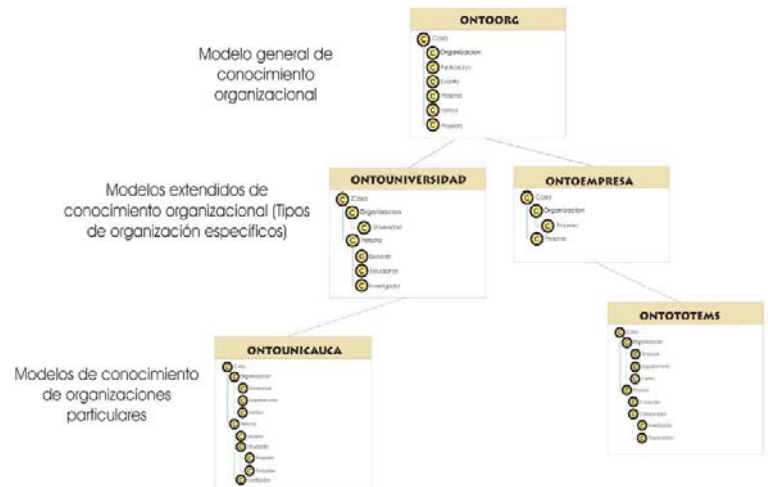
ONTOORG

Cosa
Organizacion
Publicacion
Evento
Persona
Noticia
Proyecto

Modelo general de conocimiento organizacional

ONTOUNIVERSIDAD

Cosa
Organizacion
Universidad
Persona
Docente
Estudiante
Investigador

ONTOEMPRESA

Cosa
Organizacion
Empresa
Persona

Modelos extendidos de conocimiento organizacional (Tipos de organización específicos)

ONTOUNICAUCA

Cosa
Organizacion
Universidad
Departamento
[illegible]
Persona
Docente
Estudiante
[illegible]
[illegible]
Investigador

ONTOTOTEMS

Cosa
Organizacion
Empresa
Departamento
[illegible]
Persona
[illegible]
Empleado
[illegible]
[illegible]

Modelos de conocimiento de organizaciones particulares